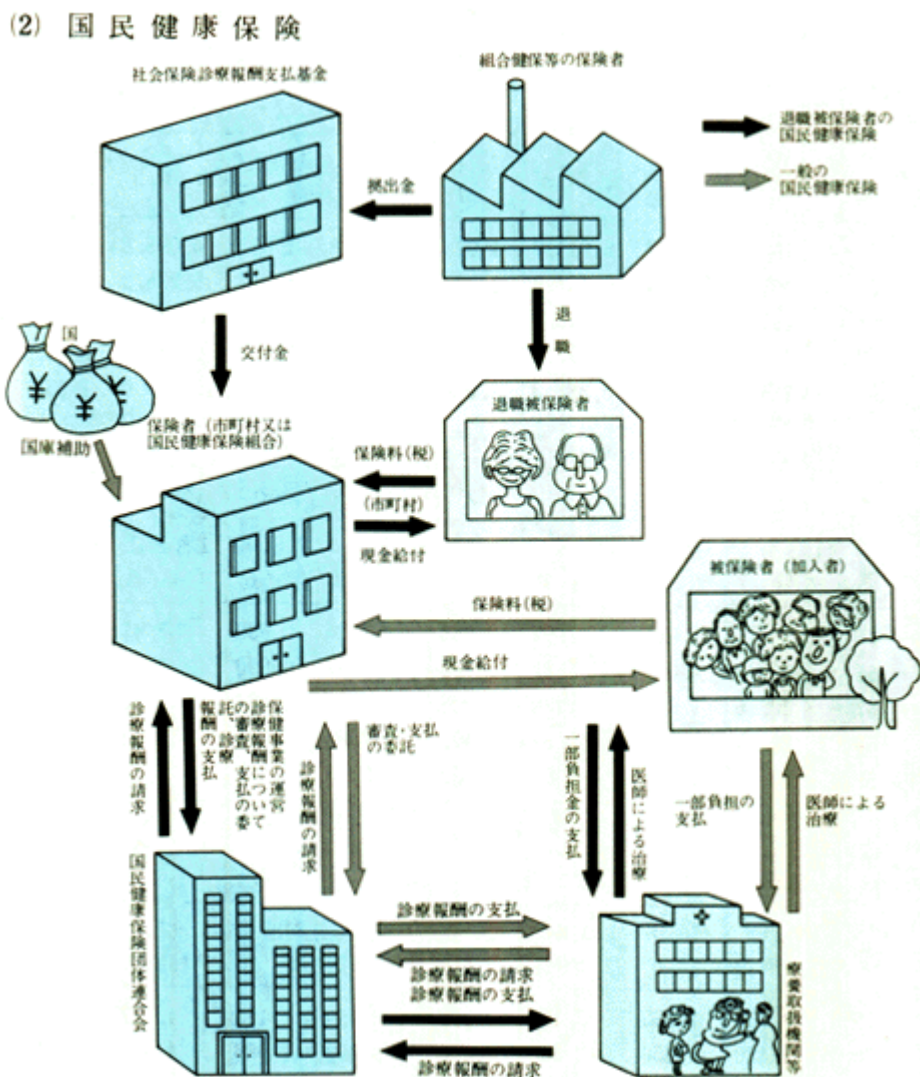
(2) 国民健康保険

社会保険診療報酬支払基金

組合健保等の保険者

退職被保険者の国民健康保険

一般の国民健康保険

拠出金

国

国庫補助

交付金

退職

保険者（市町村又は国民健康保険組合）

退職被保険者

保険料(税)

(市町村)

現金給付

被保険者（加入者）

保険料(税)

現金給付

診療報酬の請求

保健事業の運営
診療報酬について
の審査、支払の委
託、診療
報酬の支払

審査・支払
の委託

診療報酬の請求

一部負担金の支払

医師による治療

一部負担の
支払

医師による
治療

国民健康保険団体連合会

診療報酬の支払

診療報酬の請求

診療報酬の支払

診療報酬の請求

療養取扱機関等